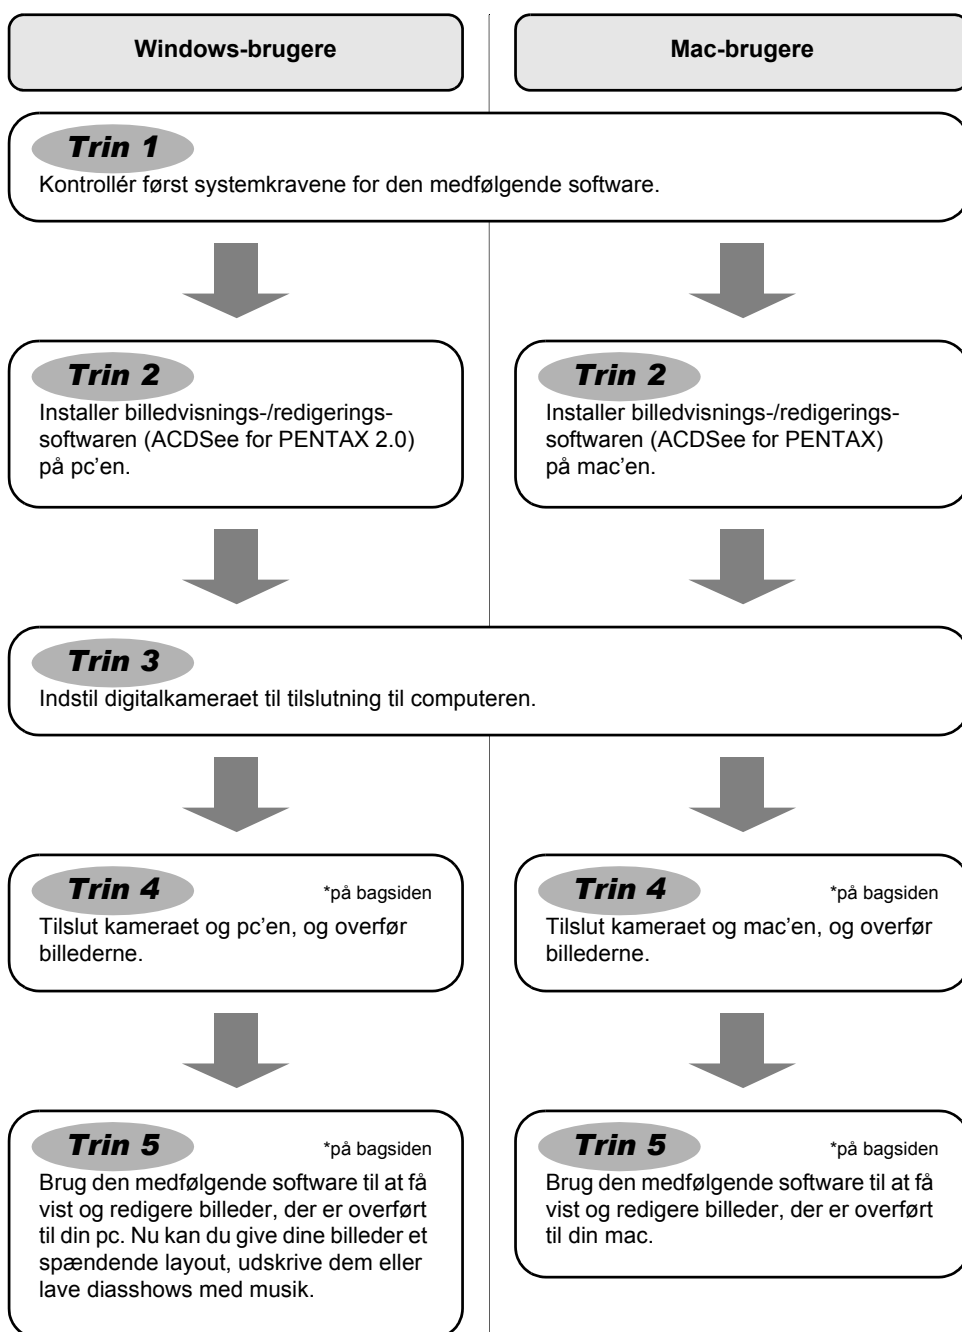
Windows-brugere

Mac-brugere

Trin 1
Kontrollér først systemkravene for den medfølgende software.

Trin 2
Installer billedvisnings-/redigeringssoftwaren (ACDSee for PENTAX 2.0) på pc'en.

Trin 2
Installer billedvisnings-/redigeringssoftwaren (ACDSee for PENTAX) på mac'en.

Trin 3
Indstil digitalkameraet til tilslutning til computeren.

Trin 4
*på bagsiden
Tilslut kameraet og pc'en, og overfør billederne.

Trin 4
*på bagsiden
Tilslut kameraet og mac'en, og overfør billederne.

Trin 5
*på bagsiden
Brug den medfølgende software til at få vist og redigere billeder, der er overført til din pc. Nu kan du give dine billeder et spændende layout, udskrive dem eller lave diasshows med musik.

Trin 5
*på bagsiden
Brug den medfølgende software til at få vist og redigere billeder, der er overført til din mac.